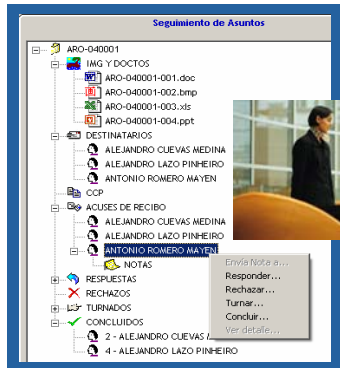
Seguimiento de Asuntos

ARO-040001
IMG Y DOCTOS
ARO-040001-001.doc
ARO-040001-002.bmp
ARO-040001-003.xls
ARO-040001-004.ppt
DESTINATARIOS
ALEJANDRO CUEVAS MEDINA
ALEJANDRO LAZO PINHEIRO
ANTONIO ROMERO MAYEN
CCP
ACUSES DE RECIBO
ALEJANDRO CUEVAS MEDINA
ALEJANDRO LAZO PINHEIRO
ANTONIO ROMERO MAYEN
NOTAS
RESPUESTAS
RECHAZOS
TURNADOS
CONCLUIDOS
2 - ALEJANDRO CUEVAS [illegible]
4 - ALEJANDRO LAZO PINHEIRO

Envía Nota a...
Responder...
Rechazar...
Turnar...
Concluir...
Ver detalle...